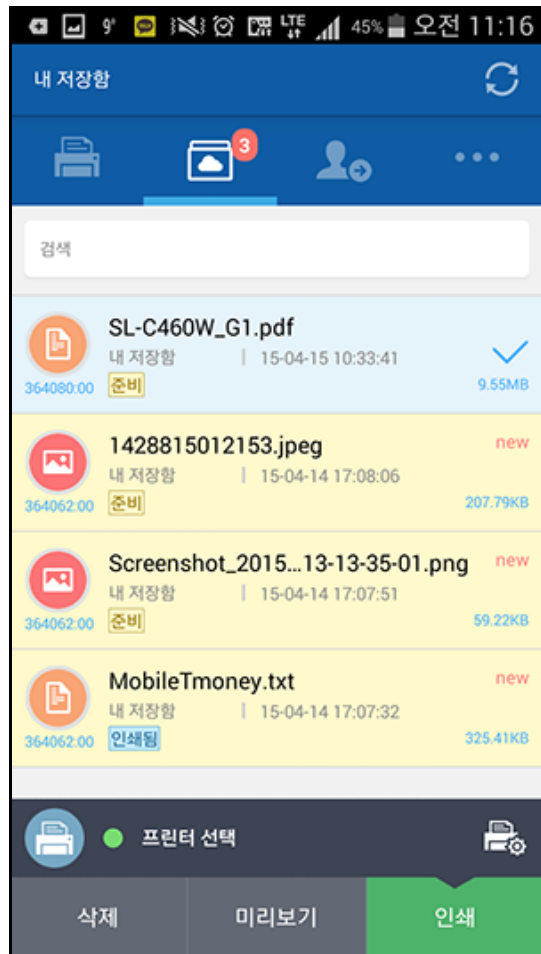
9° LTE 45% 오전 11:16

내 저장함

3

검색

SL-C460W_G1.pdf
내 저장함 | 15-04-15 10:33:41
준비
364080:00
9.55MB

1428815012153.jpeg
내 저장함 | 15-04-14 17:08:06
준비
364062:00
new
207.79KB

Screenshot_2015...13-13-35-01.png
내 저장함 | 15-04-14 17:07:51
준비
364062:00
new
59.22KB

MobileTmoney.txt
내 저장함 | 15-04-14 17:07:32
인쇄됨
364062:00
new
325.41KB

프린터 선택

삭제
미리보기
인쇄